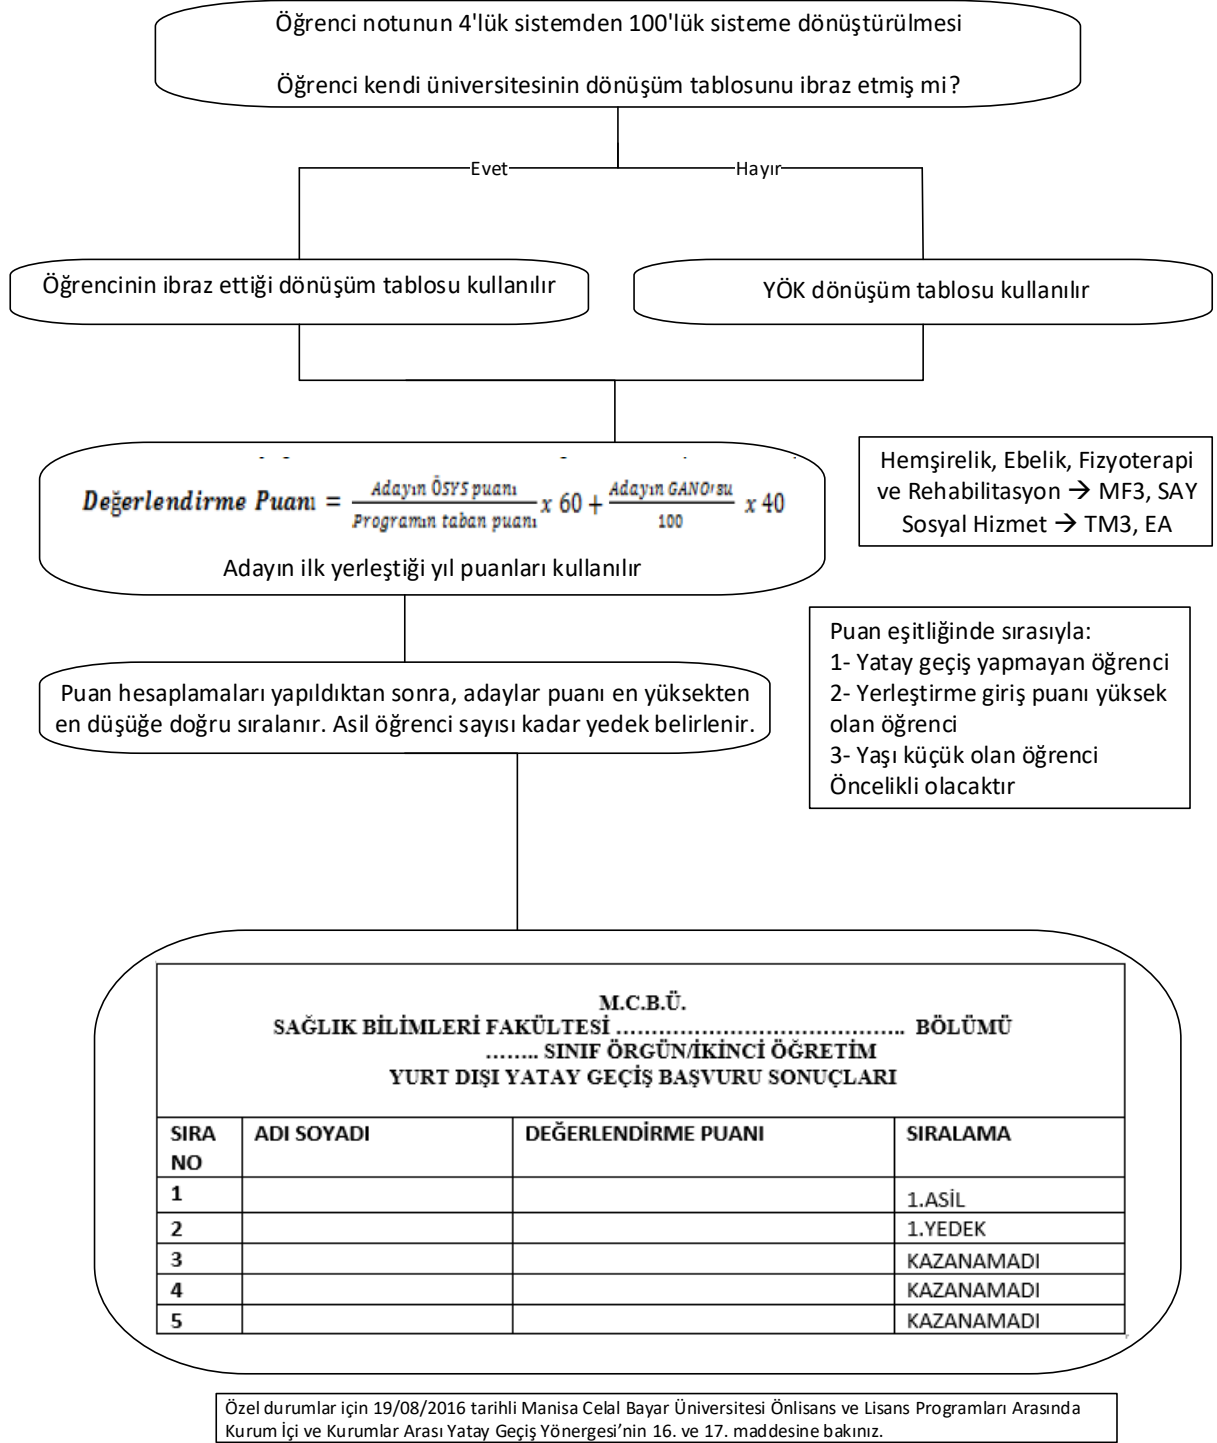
Öğrenci notunun 4'lük sistemden 100'lük sisteme dönüştürülmesi

Öğrenci kendi üniversitesinin dönüşüm tablosunu ibraz etmiş mi?

Evet

Hayır

Öğrencinin ibraz ettiği dönüşüm tablosu kullanılır

YÖK dönüşüm tablosu kullanılır

$\textbf{Değerlendirme Puanı} = \frac{\text{Adayın ÖSYS puanı}}{\text{Programın taban puanı}} x\ 60 + \frac{\text{Adayın GANO'su}}{100}\ x\ 40$

Adayın ilk yerleştiği yıl puanları kullanılır

Hemşirelik, Ebelik, Fizyoterapi ve Rehabilitasyon → MF3, SAY
Sosyal Hizmet → TM3, EA

Puan eşitliğinde sırasıyla:
1- Yatay geçiş yapmayan öğrenci
2- Yerleştirme giriş puanı yüksek olan öğrenci
3- Yaşı küçük olan öğrenci
Öncelikli olacaktır

Puan hesaplamaları yapıldıktan sonra, adaylar puanı en yüksekten en düşüğe doğru sıralanır. Asil öğrenci sayısı kadar yedek belirlenir.

M.C.B.Ü.
SAĞLIK BİLİMLERİ FAKÜLTESİ ………………………………….. BÖLÜMÜ
…….. SINIF ÖRGÜN/İKİNCİ ÖĞRETİM
YURT DIŞI YATAY GEÇİŞ BAŞVURU SONUÇLARI

| SIRA NO | ADI SOYADI | DEĞERLENDİRME PUANI | SIRALAMA |
|---|---|---|---|
| 1 | | | 1.ASİL |
| 2 | | | 1.YEDEK |
| 3 | | | KAZANAMADI |
| 4 | | | KAZANAMADI |
| 5 | | | KAZANAMADI |

Özel durumlar için 19/08/2016 tarihli Manisa Celal Bayar Üniversitesi Önlisans ve Lisans Programları Arasında Kurum İçi ve Kurumlar Arası Yatay Geçiş Yönergesi'nin 16. ve 17. maddesine bakınız.